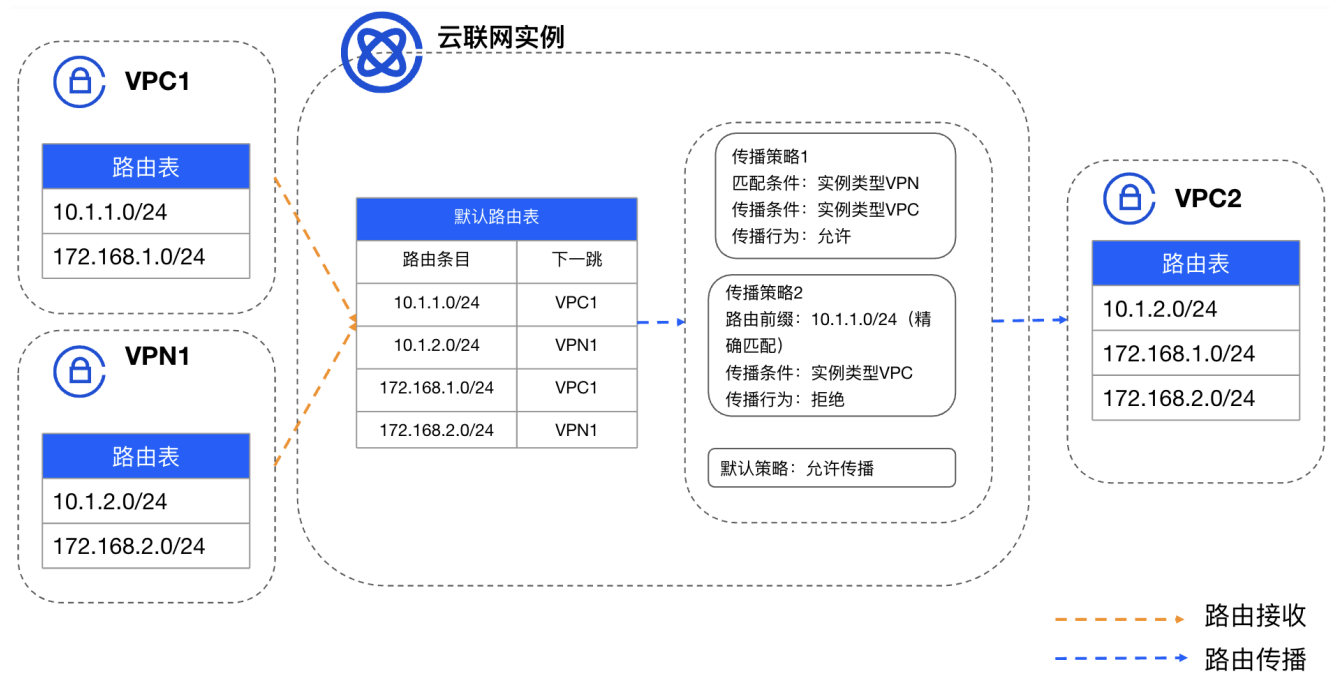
云联网实例

VPC1

| 路由表 |
|---|
| 10.1.1.0/24 |
| 172.168.1.0/24 |

VPN1

| 路由表 |
|---|
| 10.1.2.0/24 |
| 172.168.2.0/24 |

默认路由表

| 路由条目 | 下一跳 |
|---|---|
| 10.1.1.0/24 | VPC1 |
| 10.1.2.0/24 | VPN1 |
| 172.168.1.0/24 | VPC1 |
| 172.168.2.0/24 | VPN1 |

传播策略1
匹配条件：实例类型VPN
传播条件：实例类型VPC
传播行为：允许

传播策略2
路由前缀：10.1.1.0/24（精确匹配）
传播条件：实例类型VPC
传播行为：拒绝

默认策略：允许传播

VPC2

| 路由表 |
|---|
| 10.1.2.0/24 |
| 172.168.1.0/24 |
| 172.168.2.0/24 |

路由接收
路由传播